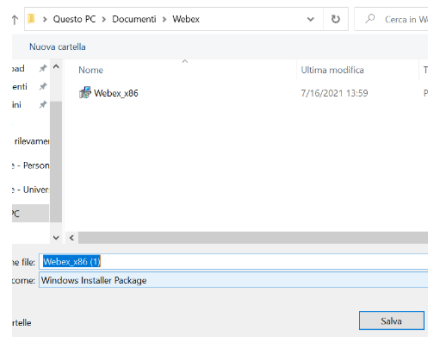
> Questo PC > Documenti > Webex

Cerca in W

Nuova cartella

oad

enti

ini

rilevame

- Person

- Univer

PC

Nome

Ultima modifica

T

Webex_x86

7/16/2021 13:59

P

ne file: Webex_x86 (1)

come: Windows Installer Package

rtelle

Salva